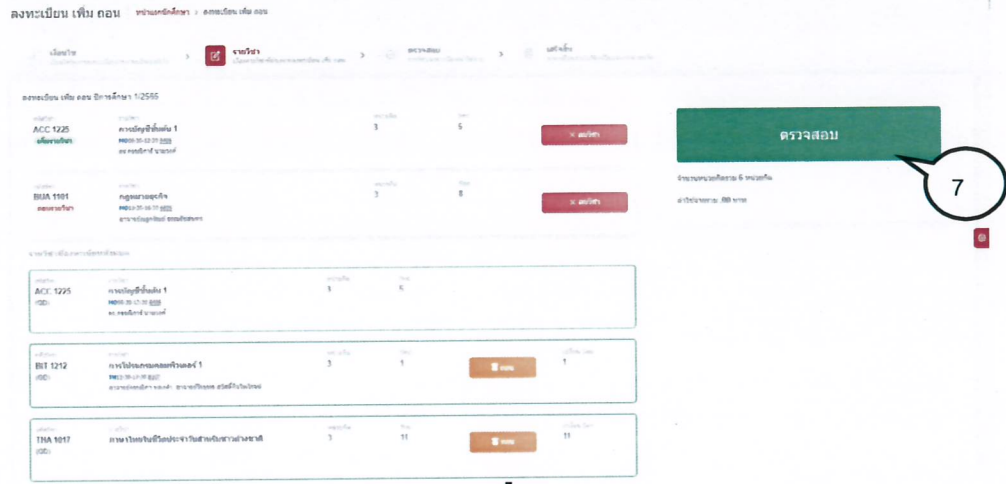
ลงทะเบียน เพิ่ม ถอน หน้าแรกนักศึกษา / ลงทะเบียน เพิ่ม ถอน

เงื่อนไข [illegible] > รายวิชา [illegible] > ตรวจสอบ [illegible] > เสร็จสิ้น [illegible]

ลงทะเบียน เพิ่ม ถอน ปีการศึกษา 1/2565

ACC 1225 เพิ่มรายวิชา การบัญชีชั้นต้น 1 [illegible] อ. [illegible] 3 5 × ลบวิชา

BUA 1101 ถอนรายวิชา กฎหมายธุรกิจ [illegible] อาจารย์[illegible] 3 8 × ลบวิชา

ตรวจสอบ

7

จำนวนหน่วยกิตรวม 6 หน่วยกิต

ค่าใช้จ่ายรวม: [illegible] บาท

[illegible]

| | | | | | |
|---|---|---|---|---|---|
| ACC 1225 (GD) | การบัญชีชั้นต้น 1 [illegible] อ. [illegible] | 3 | 5 | | |
| BIT 1212 (GD) | การโปรแกรมคอมพิวเตอร์ 1 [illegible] | 3 | 1 | ถอน | 1 |
| THA 1017 (GD) | ภาษาไทยในชีวิตประจำวันสำหรับชาวต่างชาติ | 3 | 11 | ถอน | 11 |